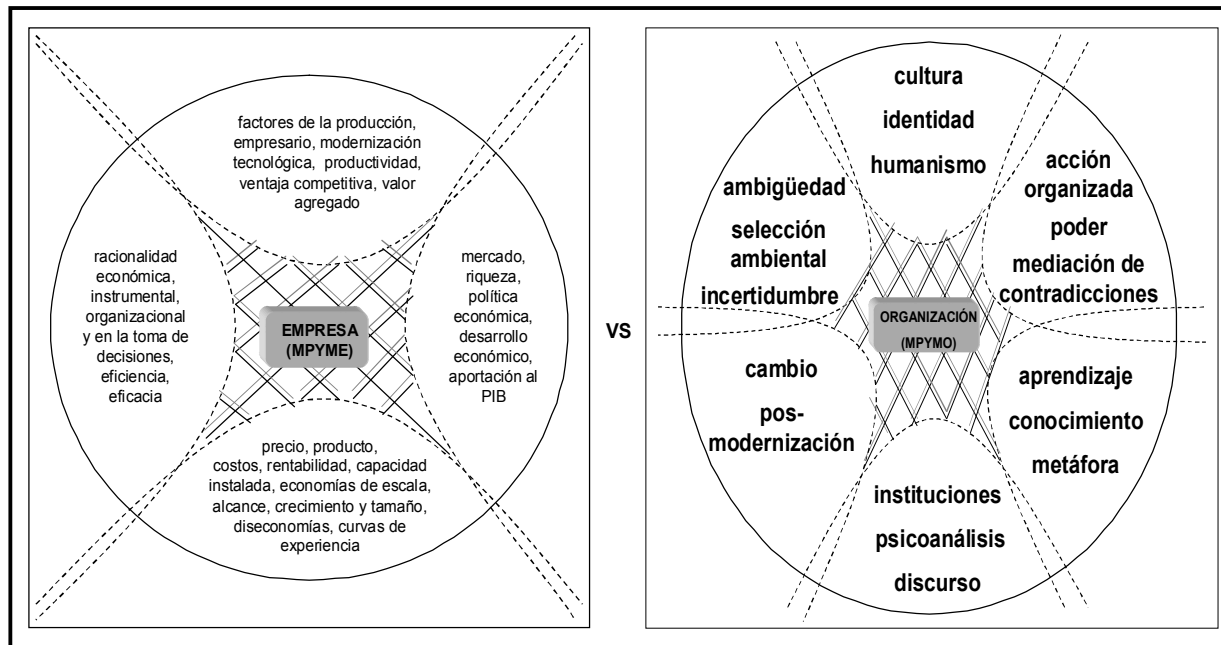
factores de la producción, empresario, modernización tecnológica, productividad, ventaja competitiva, valor agregado

racionalidad económica, instrumental, organizacional y en la toma de decisiones, eficiencia, eficacia

EMPRESA (MPYME)

mercado, riqueza, política económica, desarrollo económico, aportación al PIB

precio, producto, costos, rentabilidad, capacidad instalada, economías de escala, alcance, crecimiento y tamaño, diseconomías, curvas de experiencia

VS

cultura
identidad
humanismo

ambigüedad
selección ambiental
incertidumbre

acción organizada
poder
mediación de contradicciones

ORGANIZACIÓN (MPYMO)

cambio
pos-modernización

aprendizaje
conocimiento
metáfora

instituciones
psicoanálisis
discurso